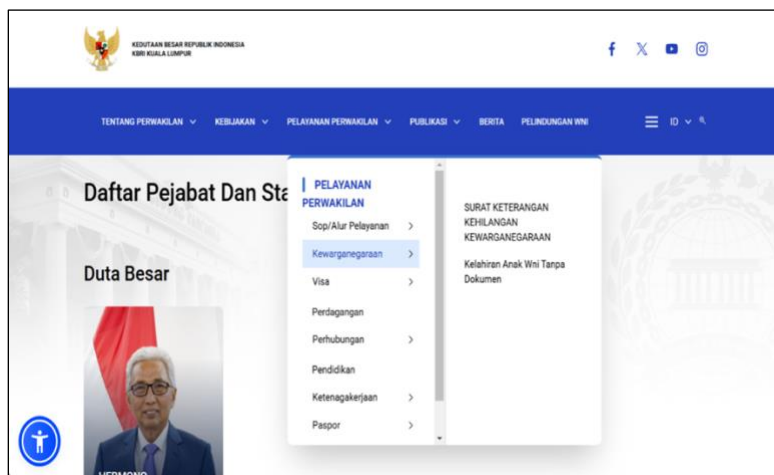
KEDUTAAN BESAR REPUBLIK INDONESIA
KBRI KUALA LUMPUR

TENTANG PERWAKILAN ∨ KEBIJAKAN ∨ PELAYANAN PERWAKILAN ∨ PUBLIKASI ∨ BERITA PELINDUNGAN WNI ID ∨

Daftar Pejabat Dan Sta

Duta Besar

HERMONO

PELAYANAN PERWAKILAN

Sop/Alur Pelayanan >
Kewarganegaraan >
Visa >
Perdagangan
Perhubungan >
Pendidikan
Ketenagakerjaan >
Paspor >

SURAT KETERANGAN KEHILANGAN KEWARGANEGARAAN

Kelahiran Anak Wni Tanpa Dokumen